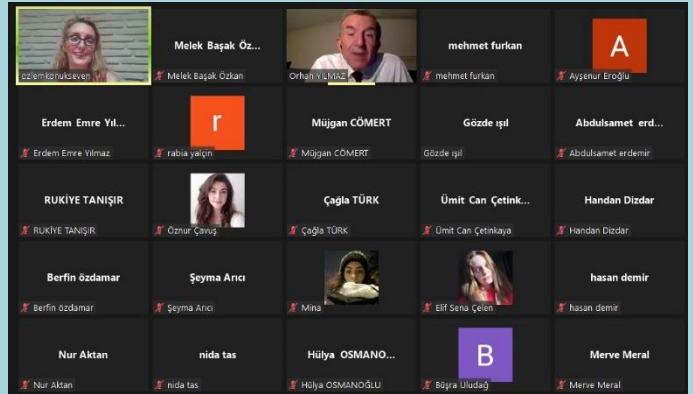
ozlemkonukseven

Melek Başak Öz...
Melek Başak Özkan

Orhan YILMAZ

mehmet furkan
mehmet furkan

A
Ayşenur Eroğlu

Erdem Emre Yıl...
Erdem Emre Yılmaz

r
rabia yalçın

Müjgan CÖMERT
Müjgan CÖMERT

Gözde ışıl
Gözde ışıl

Abdulsamet erd...
Abdulsamet erdemir

RUKİYE TANIŞIR
RUKİYE TANIŞIR

Öznur Çavuş

Çağla TÜRK
Çağla TÜRK

Ümit Can Çetink...
Ümit Can Çetinkaya

Handan Dizdar
Handan Dizdar

Berfin özdamar
Berfin özdamar

Şeyma Arıcı
Şeyma Arıcı

Mina

Elif Sena Çelen

hasan demir
hasan demir

Nur Aktan
Nur Aktan

nida tas
nida tas

Hülya OSMANO...
Hülya OSMANOĞLU

B
Büşra Uludağ

Merve Meral
Merve Meral